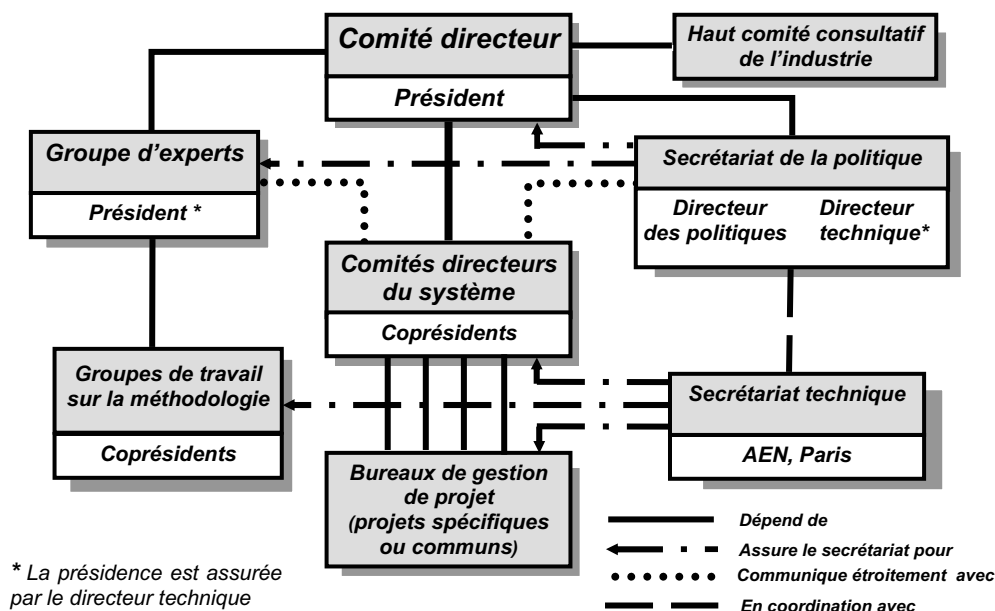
Comité directeur

Président

Haut comité consultatif de l'industrie

Groupe d'experts

Président *

Secrétariat de la politique

Directeur des politiques

Directeur technique*

Comités directeurs du système

Coprésidents

Groupes de travail sur la méthodologie

Coprésidents

Secrétariat technique

AEN, Paris

Bureaux de gestion de projet (projets spécifiques ou communs)

Dépend de

Assure le secrétariat pour

Communique étroitement avec

En coordination avec

* La présidence est assurée par le directeur technique